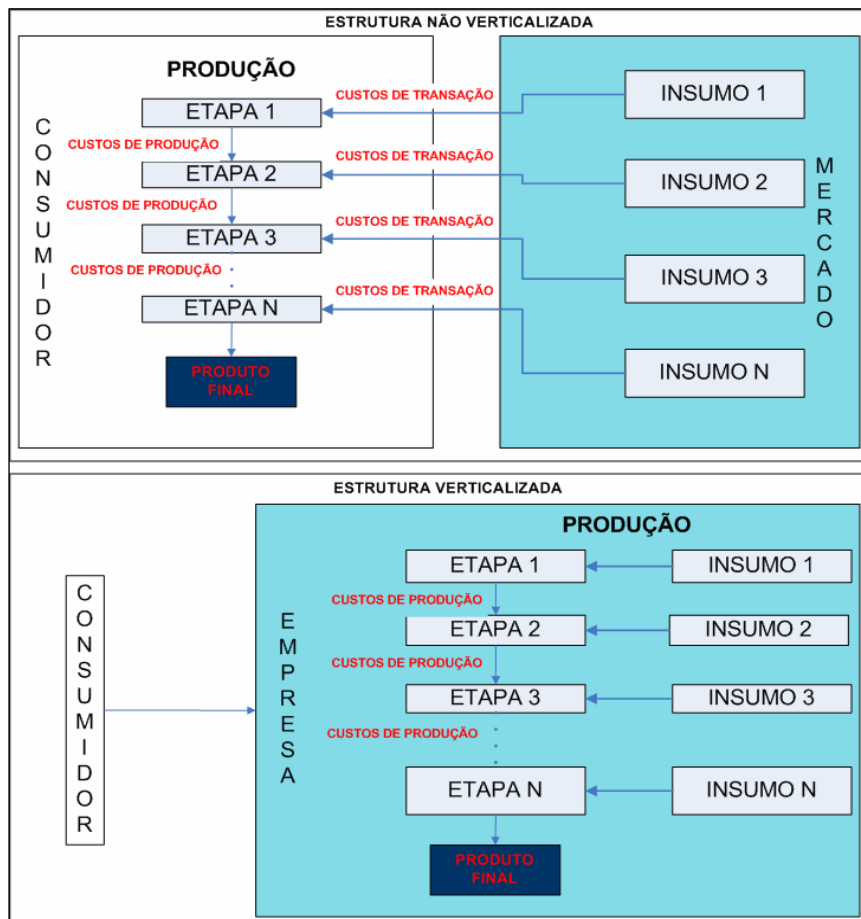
ESTRUTURA NÃO VERTICALIZADA

CONSUMIDOR

PRODUÇÃO

ETAPA 1
CUSTOS DE PRODUÇÃO
ETAPA 2
CUSTOS DE PRODUÇÃO
ETAPA 3
CUSTOS DE PRODUÇÃO
ETAPA N
PRODUTO FINAL

CUSTOS DE TRANSAÇÃO
CUSTOS DE TRANSAÇÃO
CUSTOS DE TRANSAÇÃO
CUSTOS DE TRANSAÇÃO

INSUMO 1
INSUMO 2
INSUMO 3
INSUMO N

MERCADO

ESTRUTURA VERTICALIZADA

CONSUMIDOR

EMPRESA

PRODUÇÃO

ETAPA 1
CUSTOS DE PRODUÇÃO
ETAPA 2
CUSTOS DE PRODUÇÃO
ETAPA 3
CUSTOS DE PRODUÇÃO
ETAPA N
PRODUTO FINAL

INSUMO 1
INSUMO 2
INSUMO 3
INSUMO N